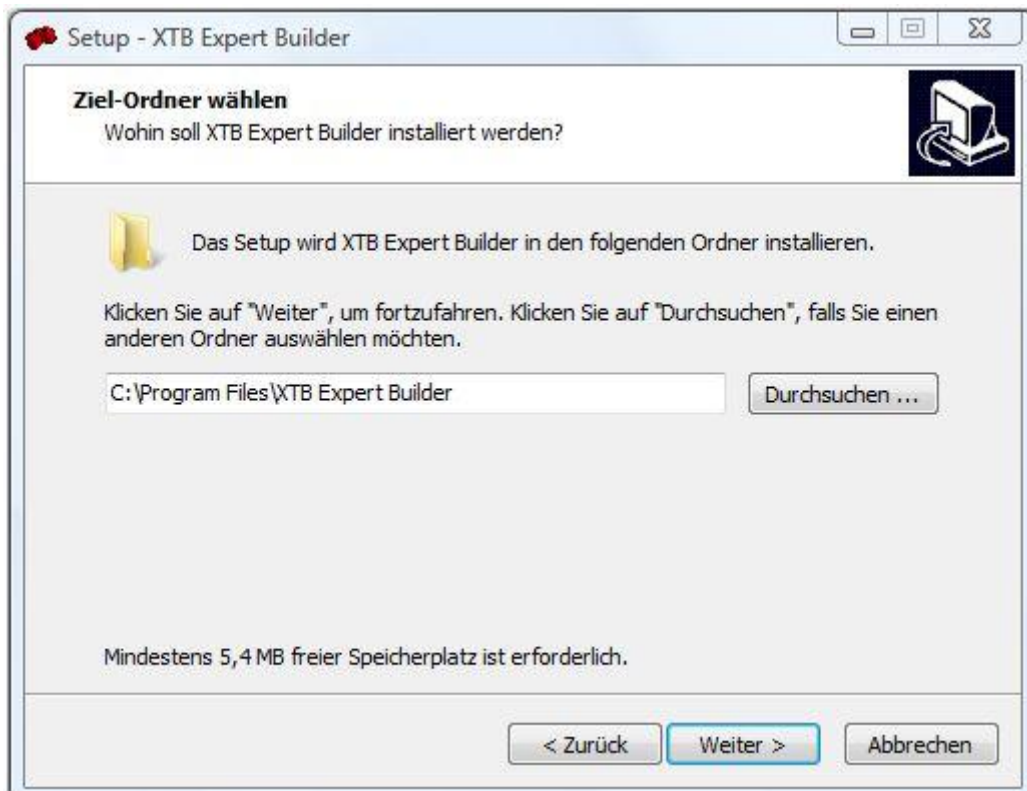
Setup - XTB Expert Builder

Ziel-Ordner wählen
Wohin soll XTB Expert Builder installiert werden?

Das Setup wird XTB Expert Builder in den folgenden Ordner installieren.

Klicken Sie auf "Weiter", um fortzufahren. Klicken Sie auf "Durchsuchen", falls Sie einen anderen Ordner auswählen möchten.

C:\Program Files\XTB Expert Builder

Durchsuchen ...

Mindestens 5,4 MB freier Speicherplatz ist erforderlich.

< Zurück

Weiter >

Abbrechen